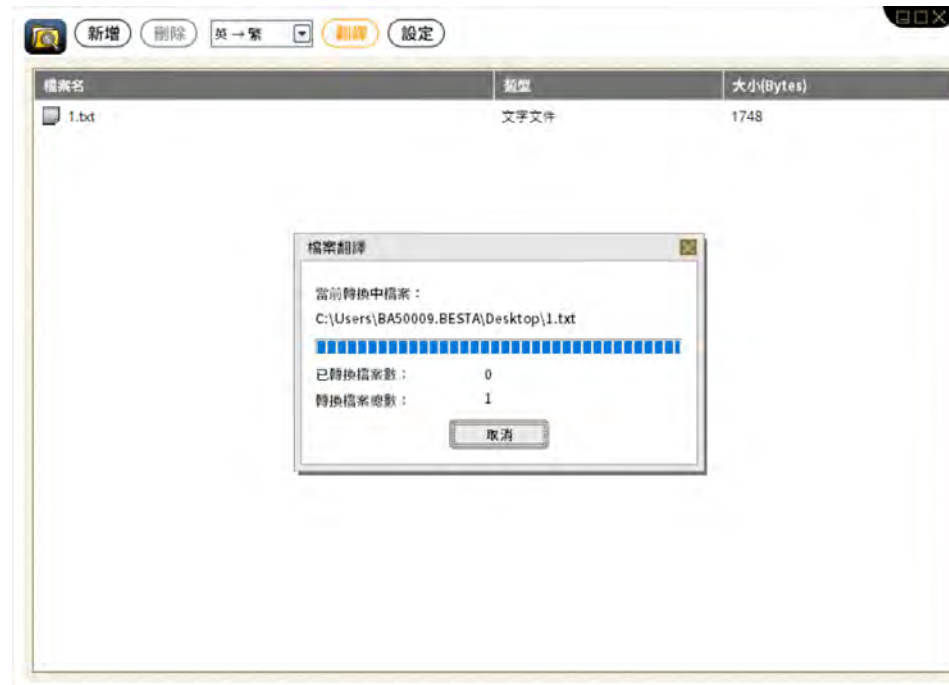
新增 刪除 英→繁 翻譯 設定

| 檔案名 | 類型 | 大小(Bytes) |
|---|---|---|
| 1.txt | 文字文件 | 1748 |

檔案翻譯

當前轉換中檔案：
C:\Users\BA50009.BESTA\Desktop\1.txt

已轉換檔案數： 0
轉換檔案總數： 1

取消